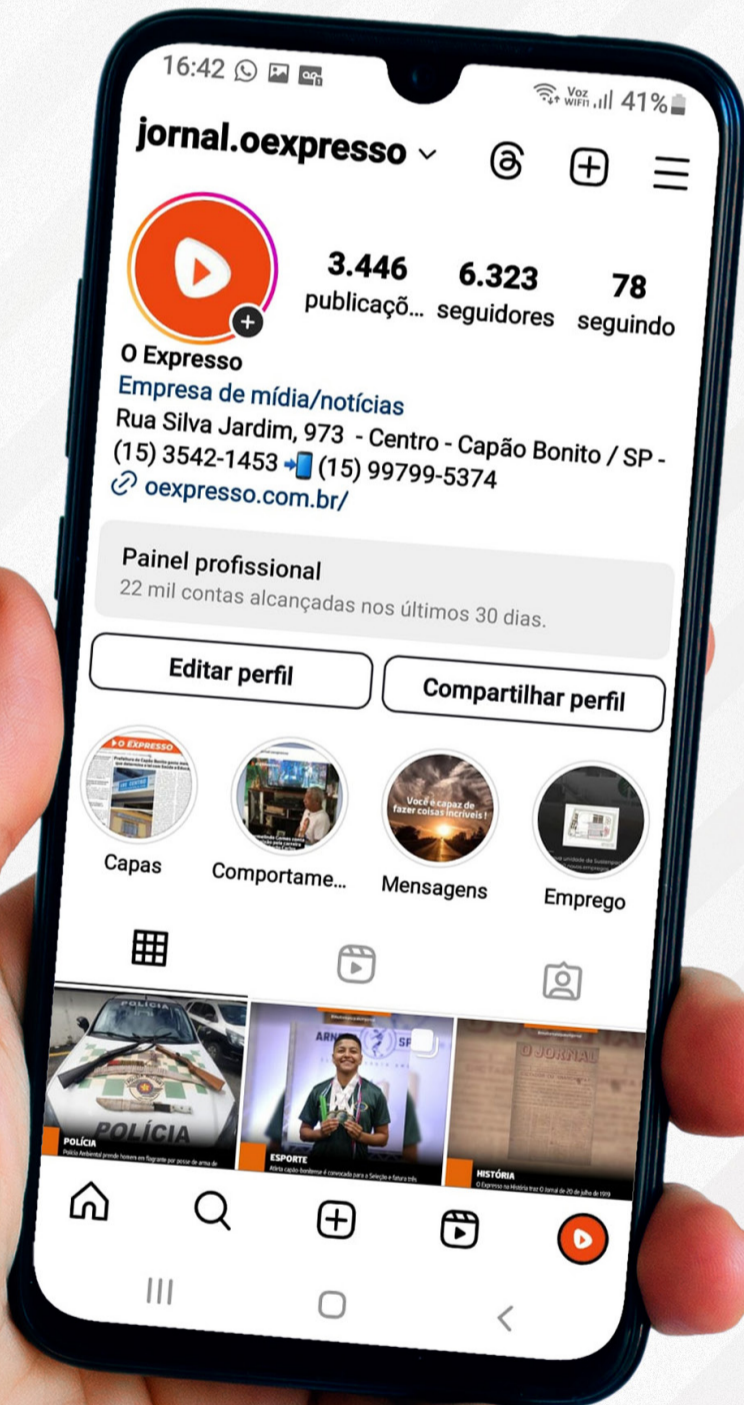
16:42

Voz WIFI 41%

jornal.oexpresso

3.446 publicaçõ...
6.323 seguidores
78 seguindo

O Expresso
Empresa de mídia/notícias
Rua Silva Jardim, 973 - Centro - Capão Bonito / SP - (15) 3542-1453 📲 (15) 99799-5374
oexpresso.com.br/

Painel profissional
22 mil contas alcançadas nos últimos 30 dias.

Editar perfil
Compartilhar perfil

O EXPRESSO
Você é capaz de fazer coisas incríveis!

Capas
Comportame...
Mensagens
Emprego

POLÍCIA
POLÍCIA
Polícia Ambiental prende homem em flagrante por posse de arma de

ESPORTE
Atleta capão-bonitense é convocada para a Seleção e futura trfs

O JORNAL
HISTÓRIA
O Expresso na História traz O Jornal de 20 de julho de 1919